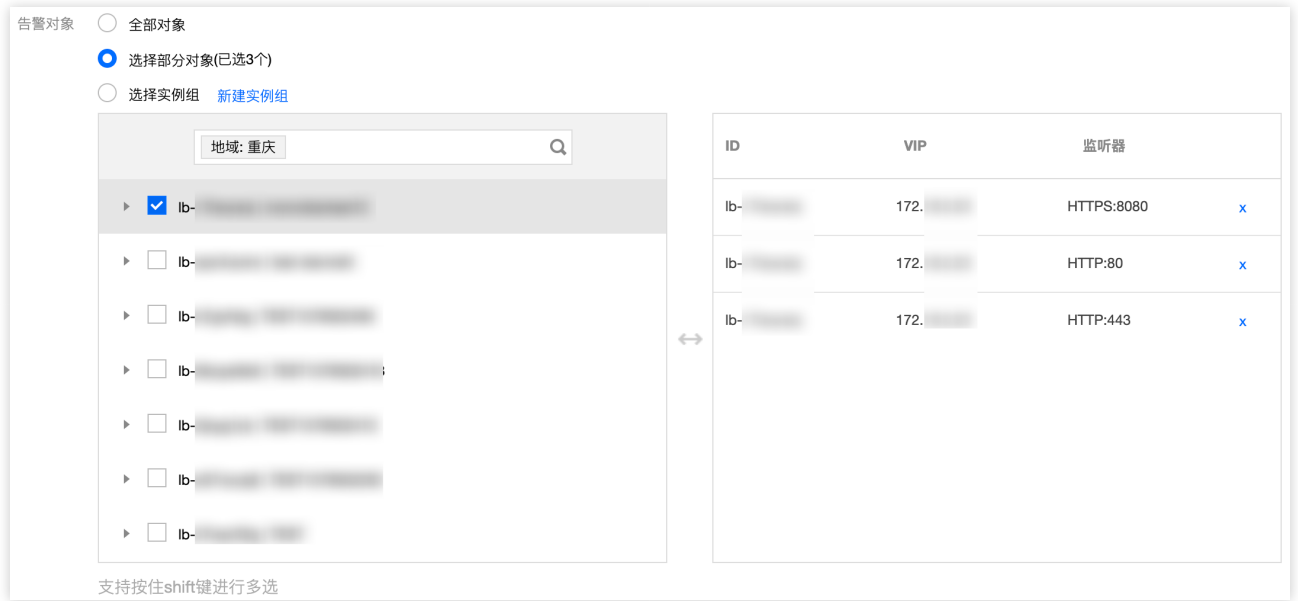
告警对象

全部对象

选择部分对象(已选3个)

选择实例组 新建实例组

地域: 重庆

lb-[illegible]

lb-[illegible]

lb-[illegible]

lb-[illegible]

lb-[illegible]

lb-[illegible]

lb-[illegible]

| ID | VIP | 监听器 | |
|---|---|---|---|
| lb-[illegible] | 172.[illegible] | HTTPS:8080 | x |
| lb-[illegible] | 172.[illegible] | HTTP:80 | x |
| lb-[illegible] | 172.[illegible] | HTTP:443 | x |

支持按住shift键进行多选